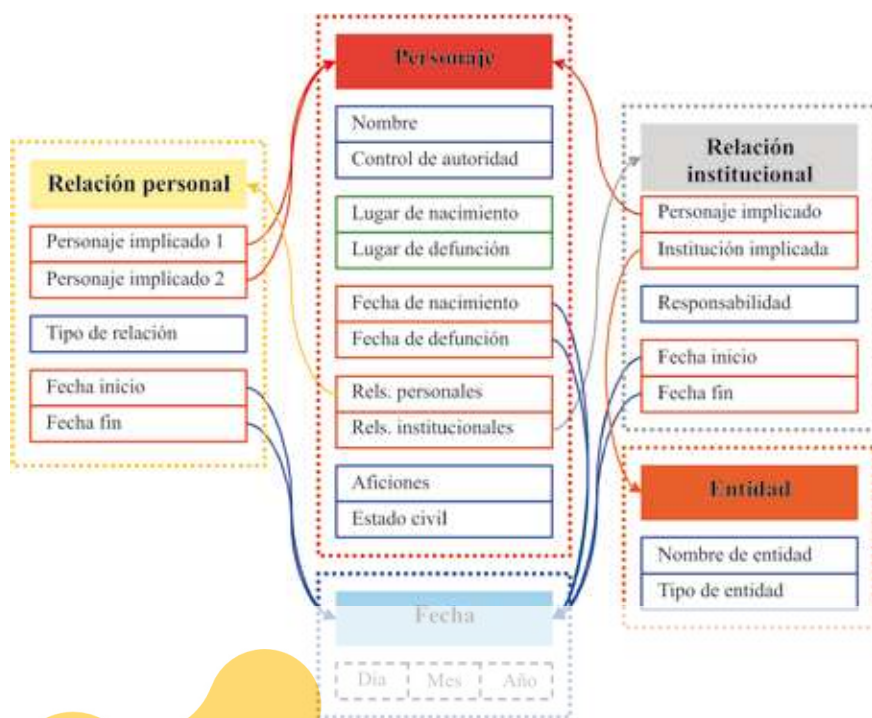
Personaje

Nombre

Control de autoridad

Lugar de nacimiento

Lugar de defunción

Fecha de nacimiento

Fecha de defunción

Rels. personales

Rels. institucionales

Aficiones

Estado civil

Relación personal

Personaje implicado 1

Personaje implicado 2

Tipo de relación

Fecha inicio

Fecha fin

Relación institucional

Personaje implicado

Institución implicada

Responsabilidad

Fecha inicio

Fecha fin

Entidad

Nombre de entidad

Tipo de entidad

Fecha

Día

Mes

Año